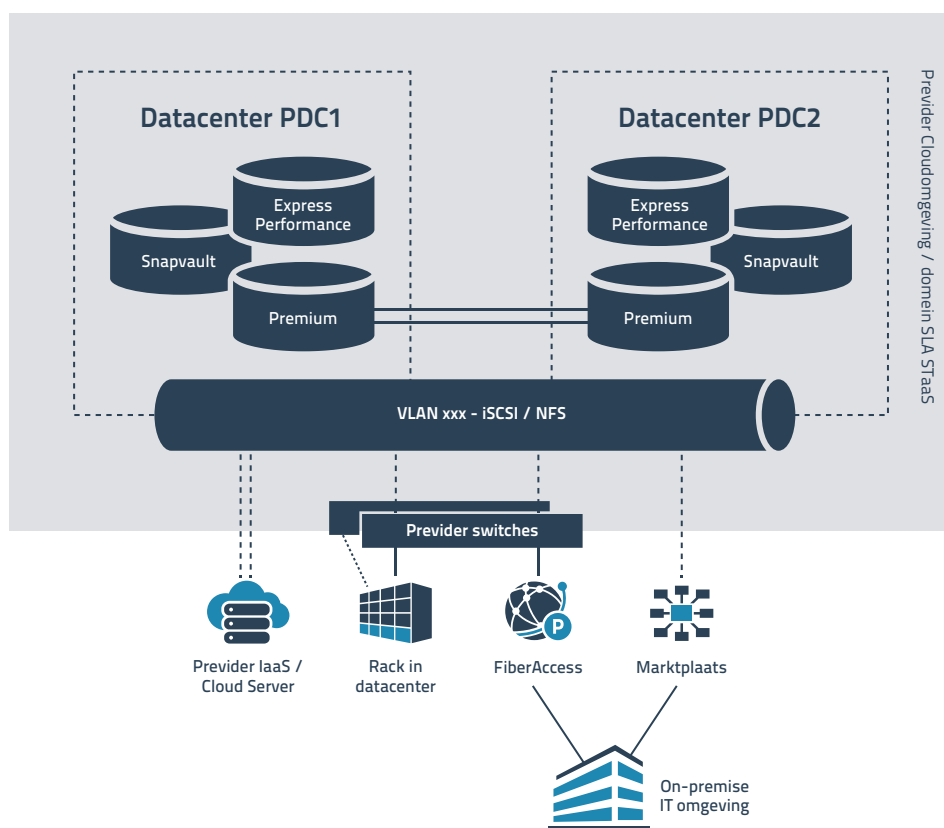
Datacenter PDC1

Express Performance

Snapvault

Premium

Datacenter PDC2

Express Performance

Snapvault

Premium

Previder Cloudomgeving / domein SLA STaaS

VLAN xxx - iSCSI / NFS

Previder switches

Previder IaaS / Cloud Server

Rack in datacenter

FiberAccess

Marktplaats

On-premise IT omgeving